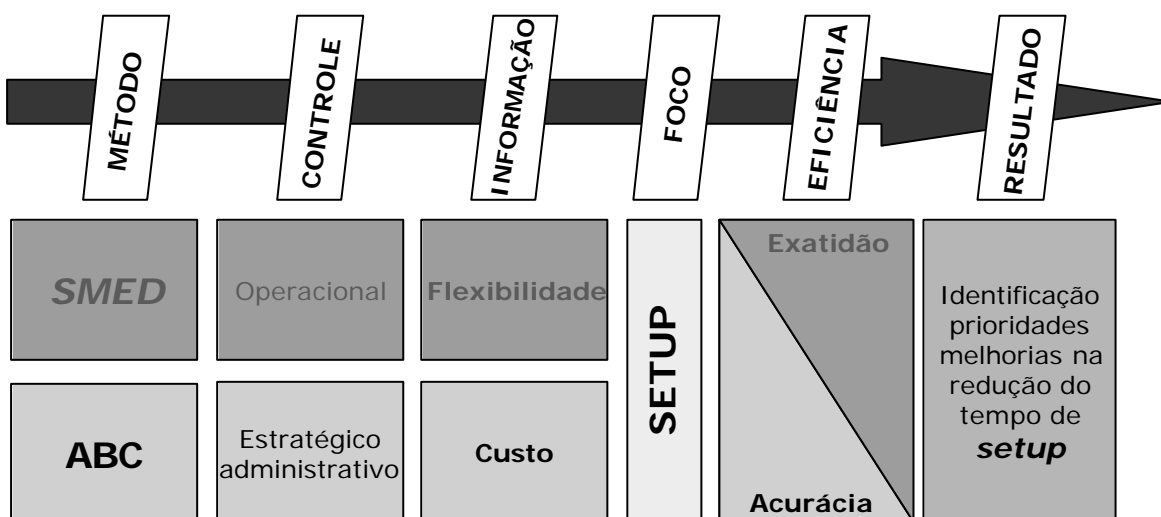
MÉTODO

CONTROLE

INFORMAÇÃO

FOCO

EFICIÊNCIA

RESULTADO

SMED

Operacional

Flexibilidade

SETUP

Exatidão

Acurácia

Identificação prioridades melhorias na redução do tempo de *setup*

ABC

Estratégico administrativo

Custo